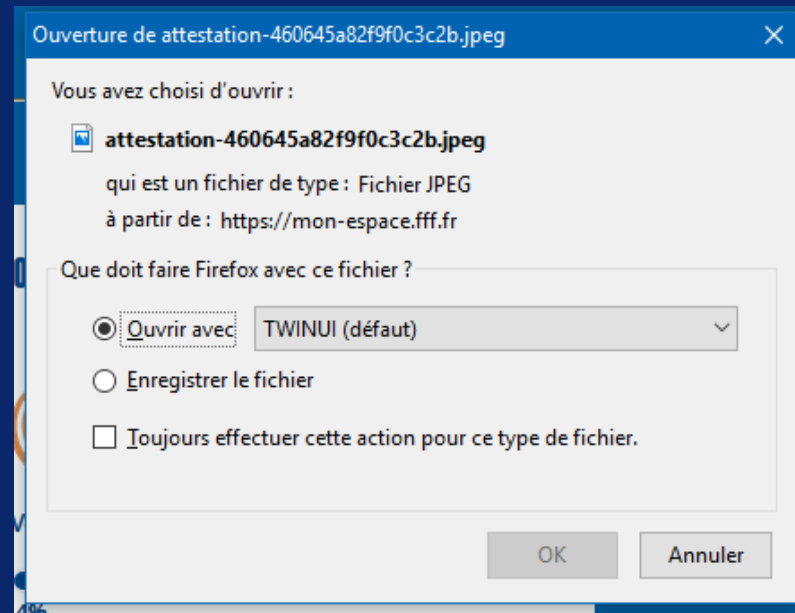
Ouverture de attestation-460645a82f9f0c3c2b.jpeg ✕

Vous avez choisi d'ouvrir :

attestation-460645a82f9f0c3c2b.jpeg

qui est un fichier de type : Fichier JPEG

à partir de : https://mon-espace.fff.fr

Que doit faire Firefox avec ce fichier ?

Ouvrir avec TWINUI (défaut)

Enregistrer le fichier

Toujours effectuer cette action pour ce type de fichier.

OK Annuler